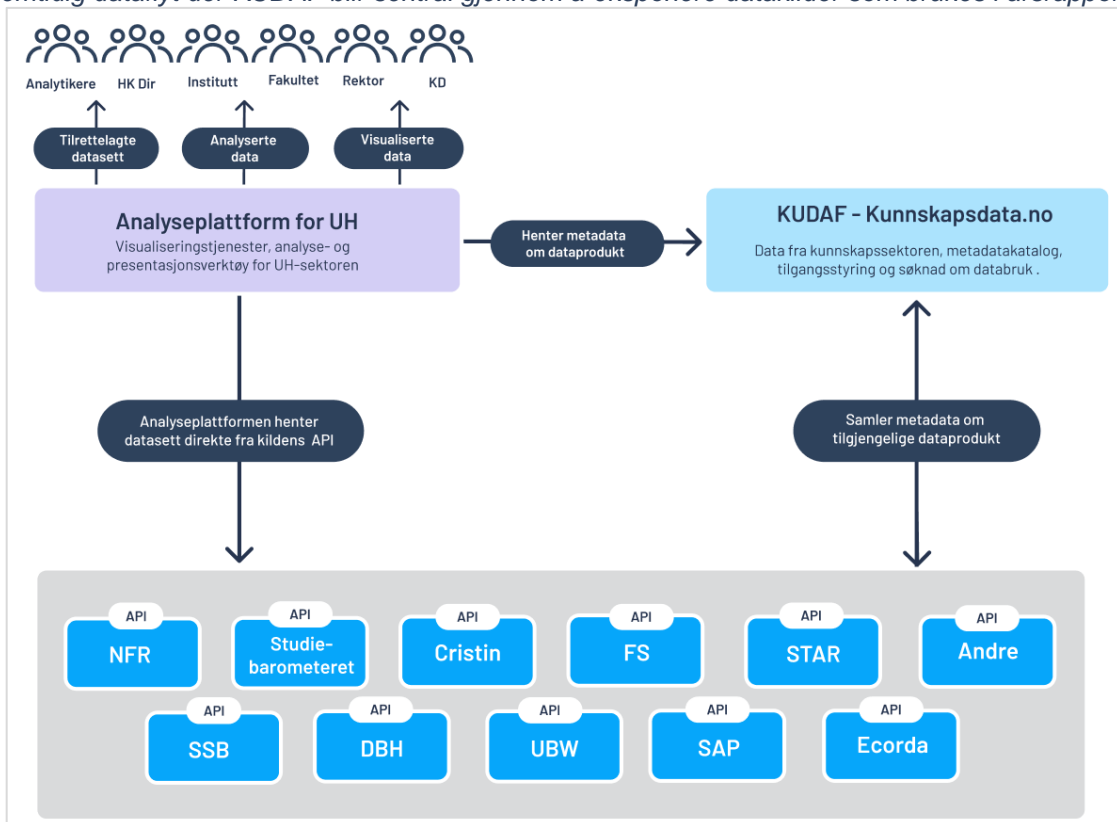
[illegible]

Analytikere HK Dir Institutt Fakultet Rektor KD

Tilrettelagte datasett

Analyserte data

Visualiserte data

Analyseplattform for UH
Visualiseringstjenester, analyse- og presentasjonsverktøy for UH-sektoren

Henter metadata om dataprodukt

KUDAF - Kunnskapsdata.no
Data fra kunnskapssektoren, metadatakatalog, tilgangsstyring og søknad om databruk .

Analyseplattformen henter datasett direkte fra kildens API

Samler metadata om tilgjengelige dataprodukt

API NFR
API Studiebarometeret
API Cristin
API FS
API STAR
API Andre
API SSB
API DBH
API UBW
API SAP
API Ecorda